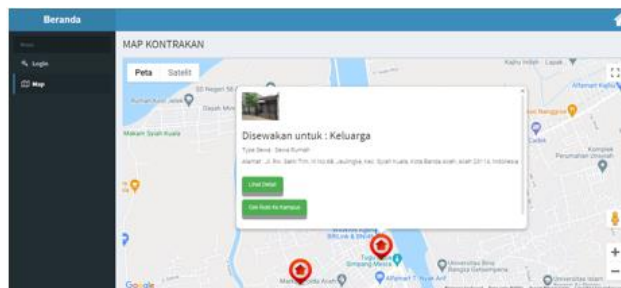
Beranda

Menu

Login

Map

MAP KONTRAKAN

Peta Satelit

SD Negeri 56

Rumah Kost Jelek

Dapur Mini

Makam Syiah Kuala

Disewakan untuk : Keluarga

Type Sewa : Sewa Rumah

Alamat : Jl. Rw. Sakti Trm. II No.68, Jeulingke, Kec. Syiah Kuala, Kota Banda Aceh, Aceh 23114, Indonesia

Lihat Detail

Cek Rute Ke Kampus

Kahu Indah Lapak

Afiamart Kahu

Warung Nanggroe

Cafe

Kompleks Perumahan Unsyiah

Tugu Darussalam Simpang Mesra

Alfamart 7 Rizal Arif

Universitas Bina Bangsa Getsempena

Universitas Islam

Google